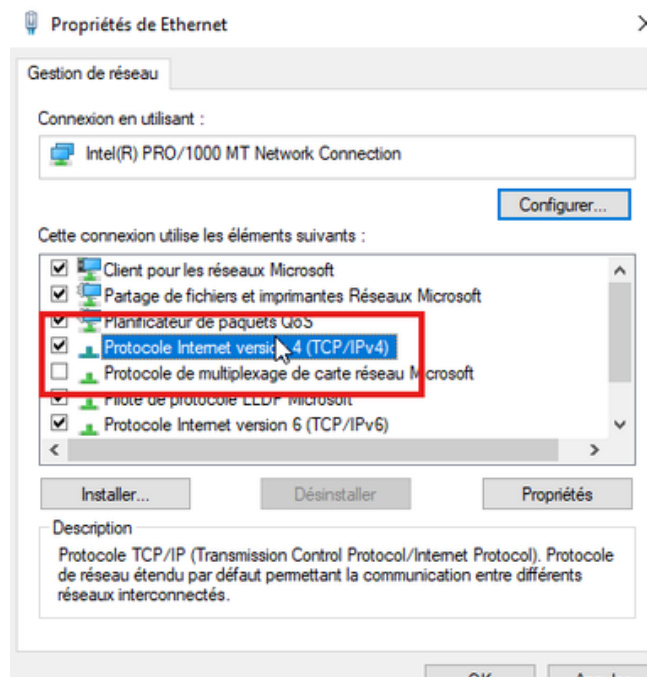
Propriétés de Ethernet

Gestion de réseau

Connexion en utilisant :

Intel(R) PRO/1000 MT Network Connection

Configurer...

Cette connexion utilise les éléments suivants :

Client pour les réseaux Microsoft
Partage de fichiers et imprimantes Réseaux Microsoft
Planificateur de paquets QoS
Protocole Internet versi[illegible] 4 (TCP/IPv4)
Protocole de multiplexage de carte réseau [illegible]icrosoft
Pilote de protocole LLDP Microsoft
Protocole Internet version 6 (TCP/IPv6)

Installer...
Désinstaller
Propriétés

Description
Protocole TCP/IP (Transmission Control Protocol/Internet Protocol). Protocole de réseau étendu par défaut permettant la communication entre différents réseaux interconnectés.

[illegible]
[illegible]